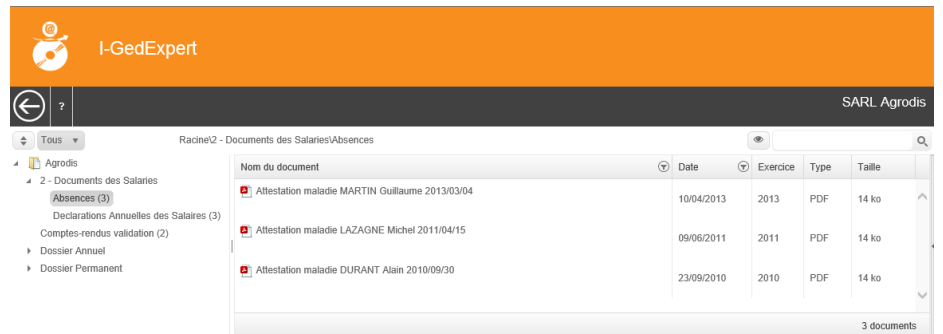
I-GedExpert

?

SARL Agrodis

Tous

Racine\2 - Documents des Salaries\Absences

Agrodis
2 - Documents des Salaries
Absences (3)
Declarations Annuelles des Salaires (3)
Comptes-rendus validation (2)
Dossier Annuel
Dossier Permanent

| Nom du document | Date | Exercice | Type | Taille |
|---|---|---|---|---|
| Attestation maladie MARTIN Guillaume 2013/03/04 | 10/04/2013 | 2013 | PDF | 14 ko |
| Attestation maladie LAZAGNE Michel 2011/04/15 | 09/06/2011 | 2011 | PDF | 14 ko |
| Attestation maladie DURANT Alain 2010/09/30 | 23/09/2010 | 2010 | PDF | 14 ko |

3 documents